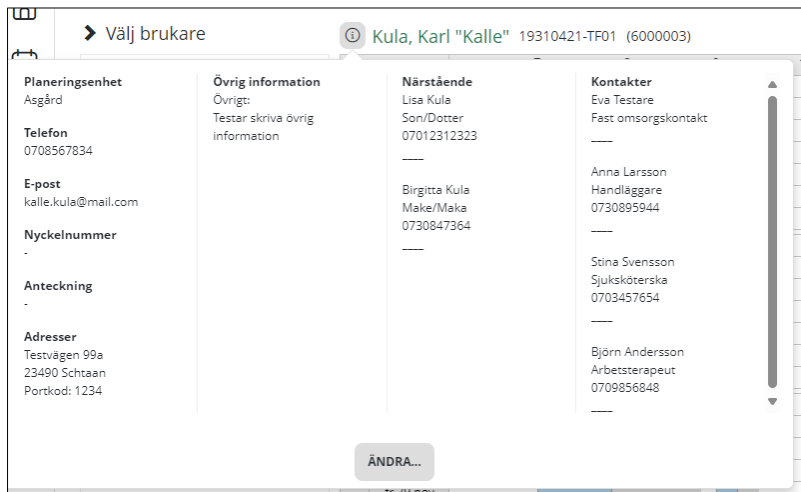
> Välj brukare

ⓘ Kula, Karl "Kalle" 19310421-TF01 (6000003)

**Planeringsenhet**
Asgård

**Telefon**
0708567834

**E-post**
kalle.kula@mail.com

**Nyckelnummer**
-

**Anteckning**
-

**Adresser**
Testvägen 99a
23490 Schtaan
Portkod: 1234

**Övrig information**
Övrigt:
Testar skriva övrig information

**Närstående**
Lisa Kula
Son/Dotter
07012312323
----
Birgitta Kula
Make/Maka
0730847364
----

**Kontakter**
Eva Testare
Fast omsorgskontakt
----
Anna Larsson
Handläggare
0730895944
----
Stina Svensson
Sjuksköterska
0703457654
----
Björn Andersson
Arbetsterapeut
0709856848
----

ÄNDRA...